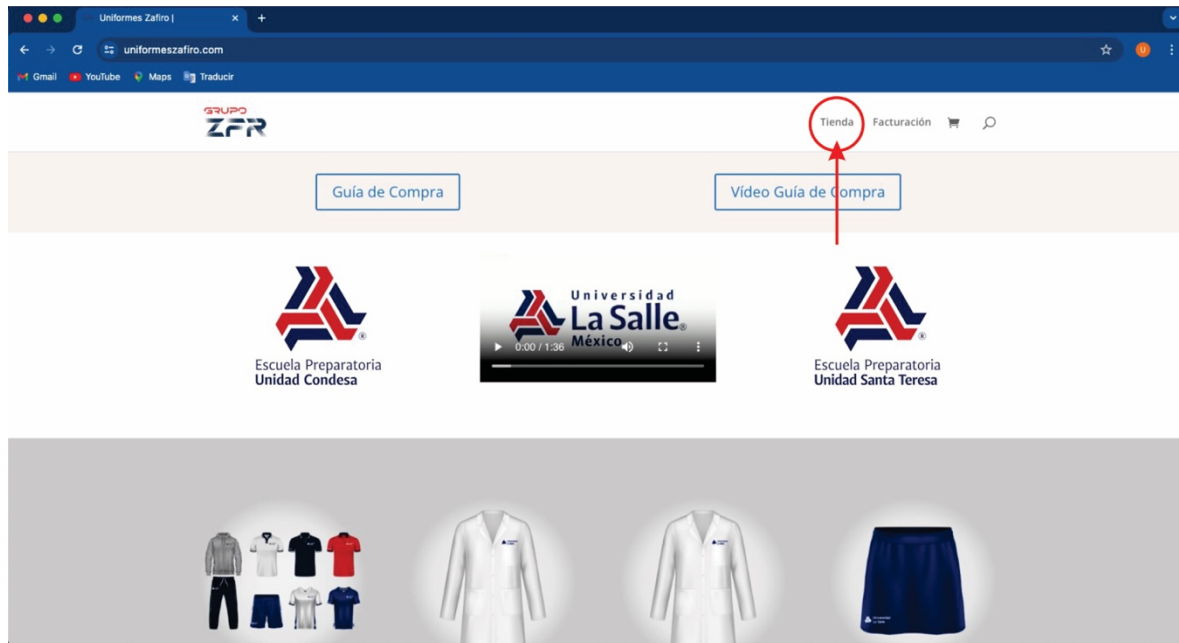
Uniformes Zafiro |

uniformeszafiro.com

Gmail YouTube Maps Traducir

GRUPO ZFR

Tienda Facturación

Guía de Compra

Vídeo Guía de Compra

Escuela Preparatoria
Unidad Condesa

Universidad La Salle México

0:00 / 1:36

Escuela Preparatoria
Unidad Santa Teresa